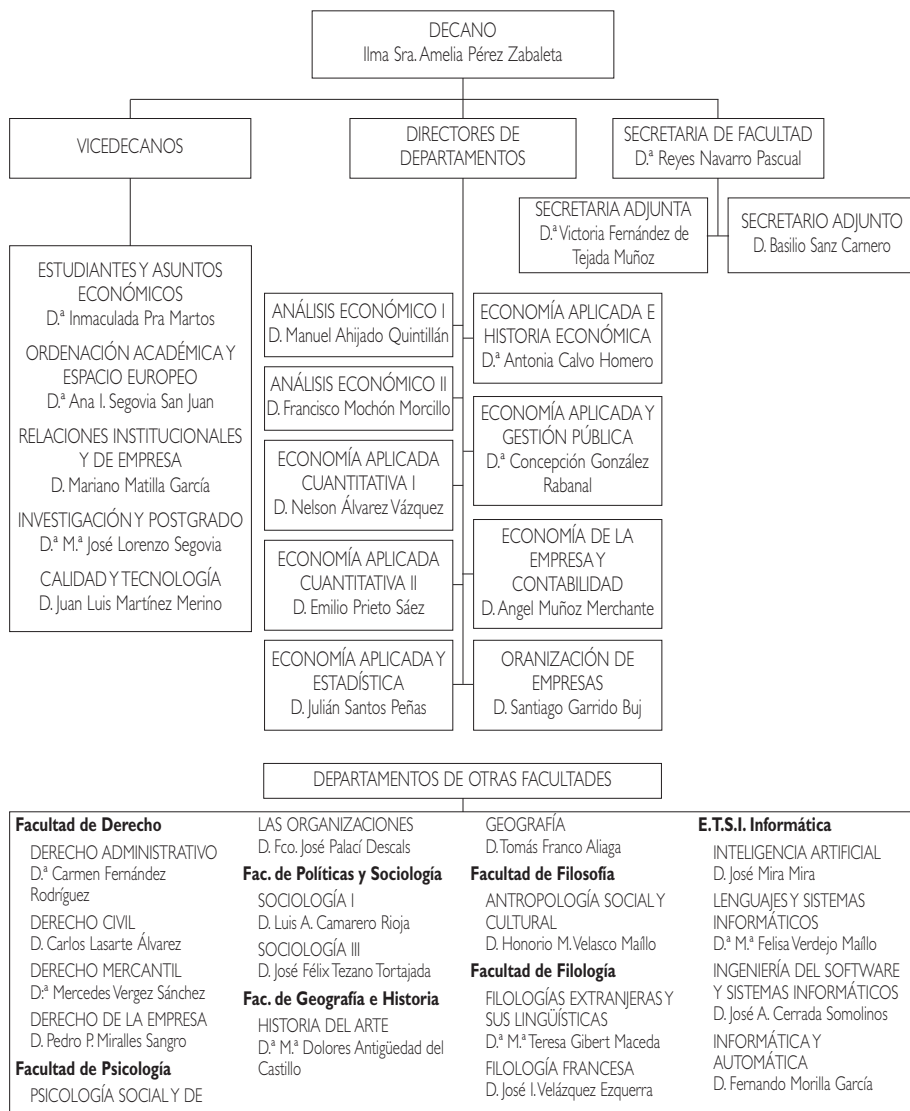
DECANO
Ilma Sra. Amelia Pérez Zabaleta

VICEDECANOS

DIRECTORES DE DEPARTAMENTOS

SECRETARIA DE FACULTAD
D.ª Reyes Navarro Pascual

SECRETARIA ADJUNTA
D.ª Victoria Fernández de Tejada Muñoz

SECRETARIO ADJUNTO
D. Basilio Sanz Carnero

ESTUDIANTES Y ASUNTOS ECONÓMICOS
D.ª Inmaculada Pra Martos

ORDENACIÓN ACADÉMICA Y ESPACIO EUROPEO
D.ª Ana I. Segovia San Juan

RELACIONES INSTITUCIONALES Y DE EMPRESA
D. Mariano Matilla García

INVESTIGACIÓN Y POSTGRADO
D.ª M.ª José Lorenzo Segovia

CALIDAD Y TECNOLOGÍA
D. Juan Luis Martínez Merino

ANÁLISIS ECONÓMICO I
D. Manuel Ahijado Quintillán

ECONOMÍA APLICADA E HISTORIA ECONÓMICA
D.ª Antonia Calvo Homero

ANÁLISIS ECONÓMICO II
D. Francisco Mochón Morcillo

ECONOMÍA APLICADA Y GESTIÓN PÚBLICA
D.ª Concepción González Rabanal

ECONOMÍA APLICADA CUANTITATIVA I
D. Nelson Álvarez Vázquez

ECONOMÍA DE LA EMPRESA Y CONTABILIDAD
D. Angel Muñoz Merchante

ECONOMÍA APLICADA CUANTITATIVA II
D. Emilio Prieto Sáez

ECONOMÍA APLICADA Y ESTADÍSTICA
D. Julián Santos Peñas

ORANIZACIÓN DE EMPRESAS
D. Santiago Garrido Buj

DEPARTAMENTOS DE OTRAS FACULTADES

**Facultad de Derecho**
DERECHO ADMINISTRATIVO
D.ª Carmen Fernández Rodríguez
DERECHO CIVIL
D. Carlos Lasarte Álvarez
DERECHO MERCANTIL
D.ª Mercedes Vergez Sánchez
DERECHO DE LA EMPRESA
D. Pedro P. Miralles Sangro
**Facultad de Psicología**
PSICOLOGÍA SOCIAL Y DE LAS ORGANIZACIONES
D. Fco. José Palací Descals
**Fac. de Políticas y Sociología**
SOCIOLOGÍA I
D. Luis A. Camarero Rioja
SOCIOLOGÍA III
D. José Félix Tezano Tortajada
**Fac. de Geografía e Historia**
HISTORIA DEL ARTE
D.ª M.ª Dolores Antigüedad del Castillo
GEOGRAFÍA
D. Tomás Franco Aliaga
**Facultad de Filosofía**
ANTROPOLOGÍA SOCIAL Y CULTURAL
D. Honorio M. Velasco Maíllo
**Facultad de Filología**
FILOLOGÍAS EXTRANJERAS Y SUS LINGÜÍSTICAS
D.ª M.ª Teresa Gibert Maceda
FILOLOGÍA FRANCESA
D. José I. Velázquez Ezquerra
**E.T.S.I. Informática**
INTELIGENCIA ARTIFICIAL
D. José Mira Mira
LENGUAJES Y SISTEMAS INFORMÁTICOS
D.ª M.ª Felisa Verdejo Maíllo
INGENIERÍA DEL SOFTWARE Y SISTEMAS INFORMÁTICOS
D. José A. Cerrada Somolinos
INFORMÁTICA Y AUTOMÁTICA
D. Fernando Morilla García